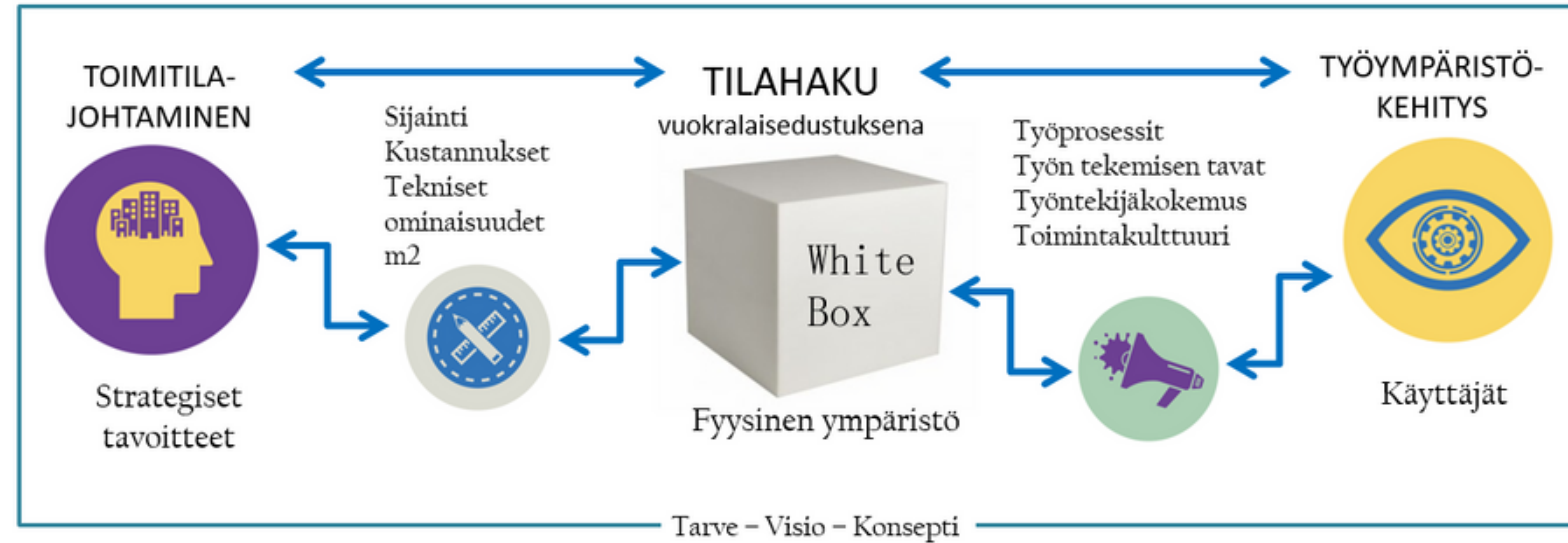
TOIMITILA-JOHTAMINEN

TILAHAKU

vuokralaisedustuksena

TYÖYMPÄRISTÖ-KEHITYS

Sijainti
Kustannukset
Tekniset ominaisuudet
m2

Työprosessit
Työn tekemisen tavat
Työntekijäkokemus
Toimintakulttuuri

White Box

Strategiset tavoitteet

Fyysinen ympäristö

Käyttäjät

Tarve – Visio – Konsepti